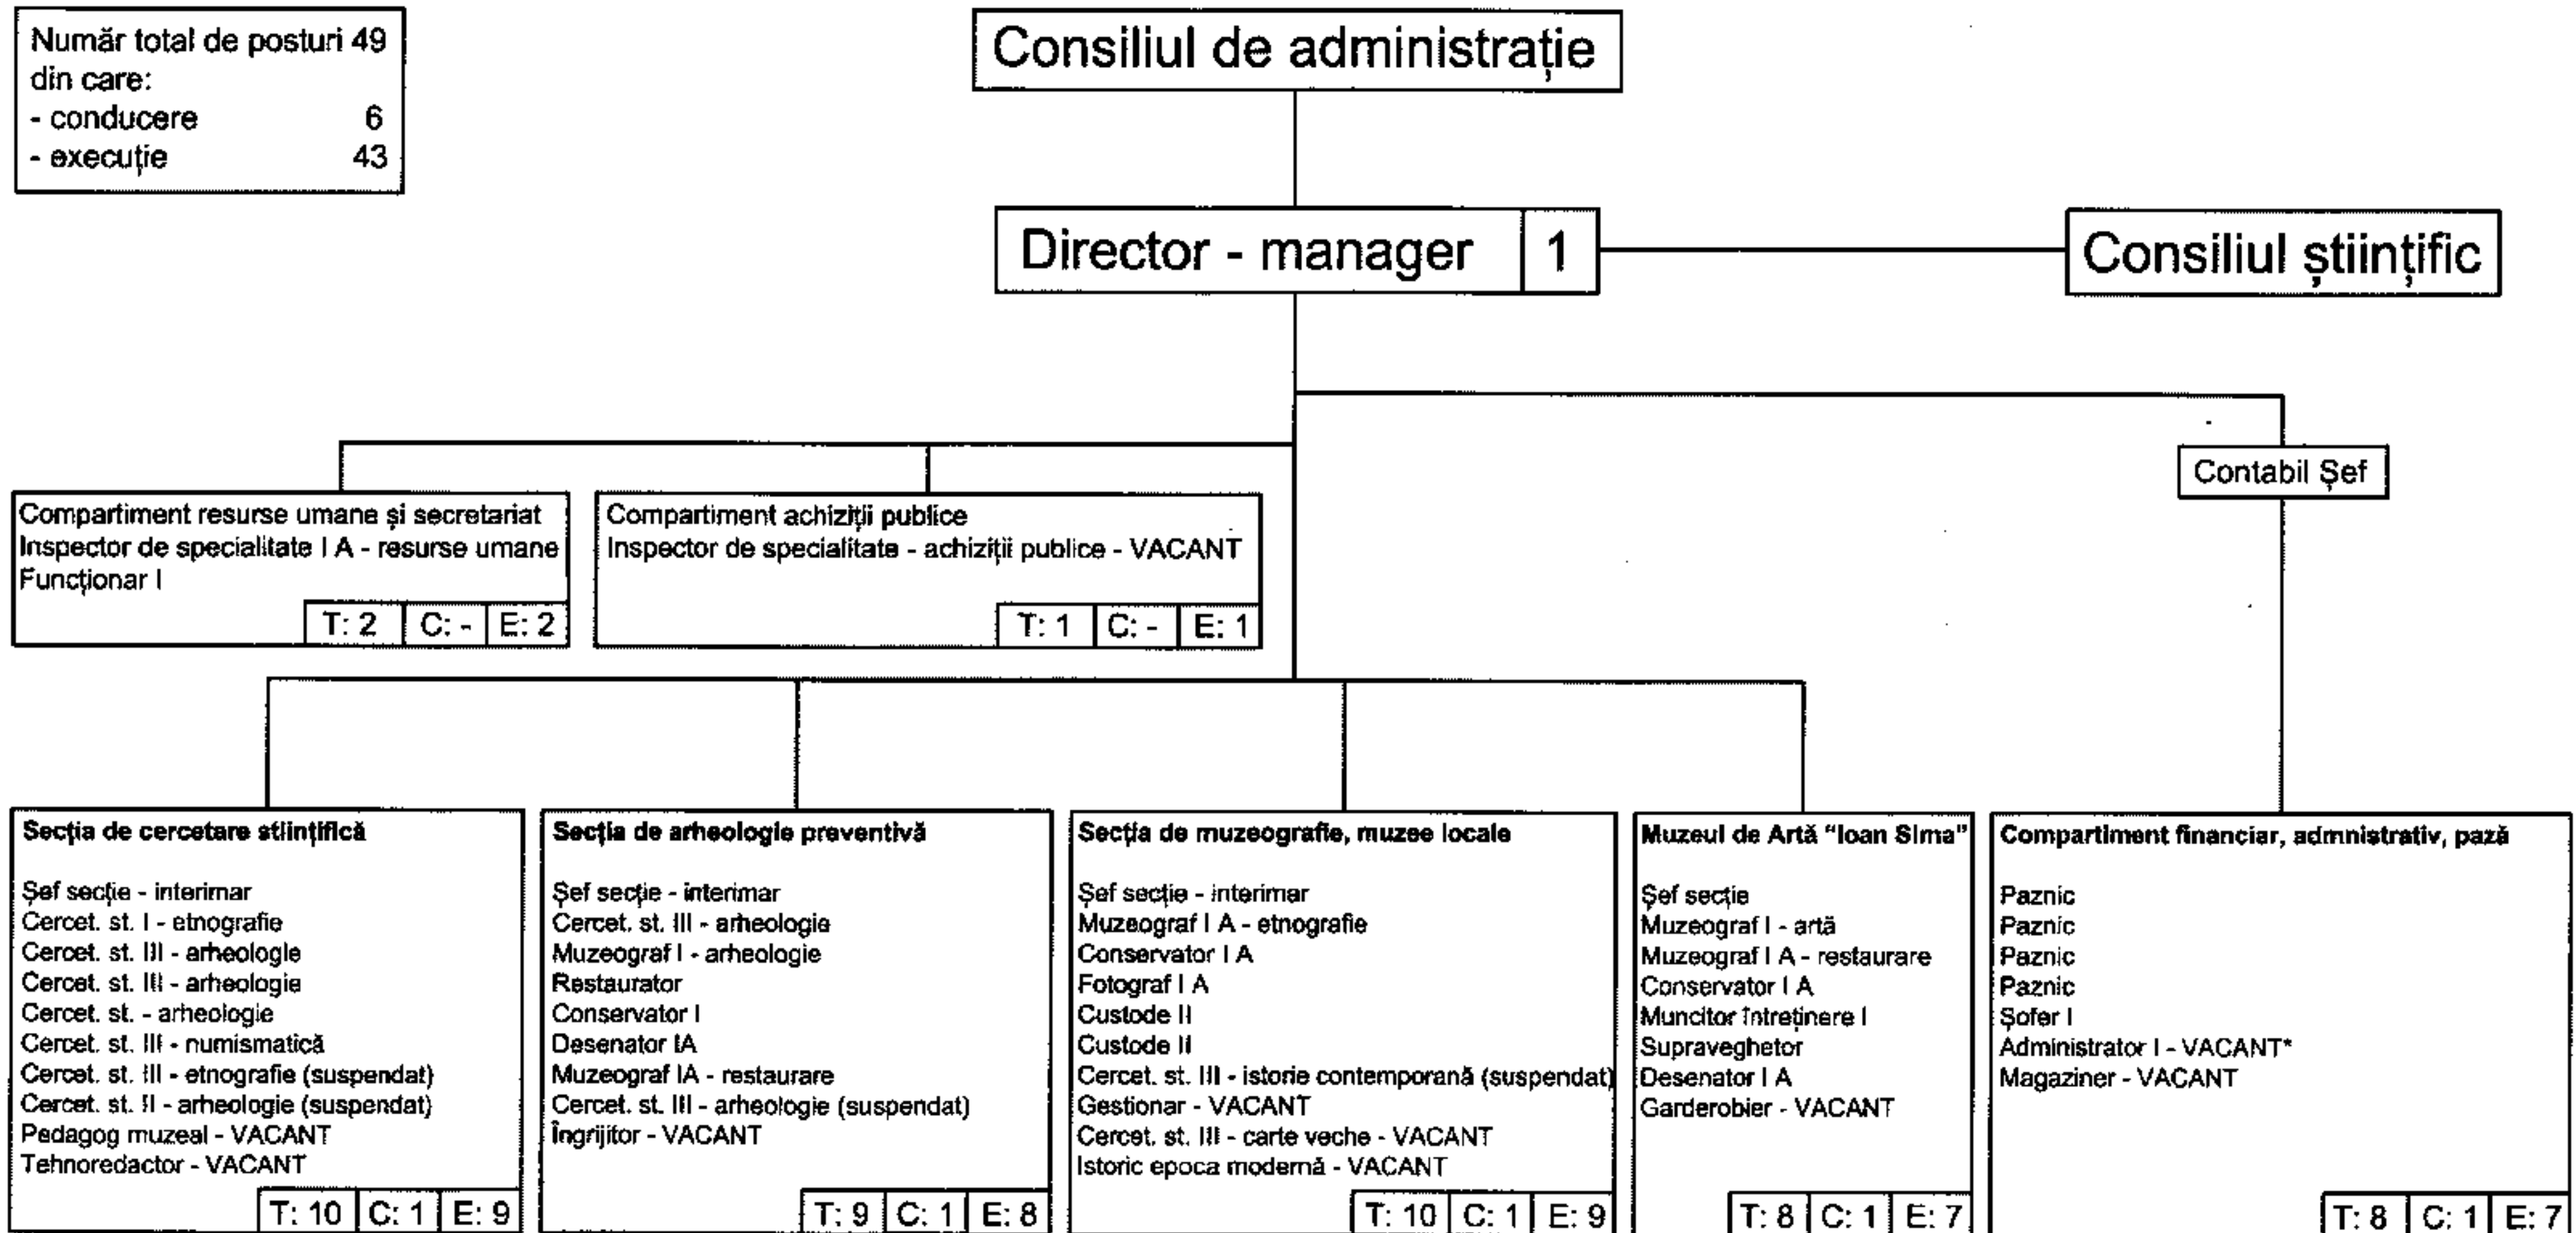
Număr total de posturi 49
din care:
- conducere 6
- execuție 43

Consiliul de administrație

Director - manager 1

Consiliul științific

Contabil Șef

Compartiment resurse umane și secretariat
Inspector de specialitate I A - resurse umane
Funcționar I
T: 2 C: - E: 2

Compartiment achiziții publice
Inspector de specialitate - achiziții publice - VACANT
T: 1 C: - E: 1

Secția de cercetare științifică

Șef secție - interimar
Cercet. st. I - etnografie
Cercet. st. III - arheologie
Cercet. st. III - arheologie
Cercet. st. - arheologie
Cercet. st. III - numismatică
Cercet. st. III - etnografie (suspendat)
Cercet. st. II - arheologie (suspendat)
Pedagog muzeal - VACANT
Tehnoredactor - VACANT
T: 10 C: 1 E: 9

Secția de arheologie preventivă

Șef secție - interimar
Cercet. st. III - arheologie
Muzeograf I - arheologie
Restaurator
Conservator I
Desenator IA
Muzeograf IA - restaurare
Cercet. st. III - arheologie (suspendat)
Îngrijitor - VACANT
T: 9 C: 1 E: 8

Secția de muzeografie, muzee locale

Șef secție - interimar
Muzeograf I A - etnografie
Conservator I A
Fotograf I A
Custode II
Custode II
Cercet. st. III - istorie contemporană (suspendat)
Gestionar - VACANT
Cercet. st. III - carte veche - VACANT
Istoric epoca modernă - VACANT
T: 10 C: 1 E: 9

Muzeul de Artă "Ioan Sima"

Șef secție
Muzeograf I - artă
Muzeograf I A - restaurare
Conservator I A
Muncitor întreținere I
Supraveghetor
Desenator I A
Garderobier - VACANT
T: 8 C: 1 E: 7

Compartiment financiar, administrativ, pază

Paznic
Paznic
Paznic
Paznic
Șofer I
Administrator I - VACANT*
Magaziner - VACANT
T: 8 C: 1 E: 7